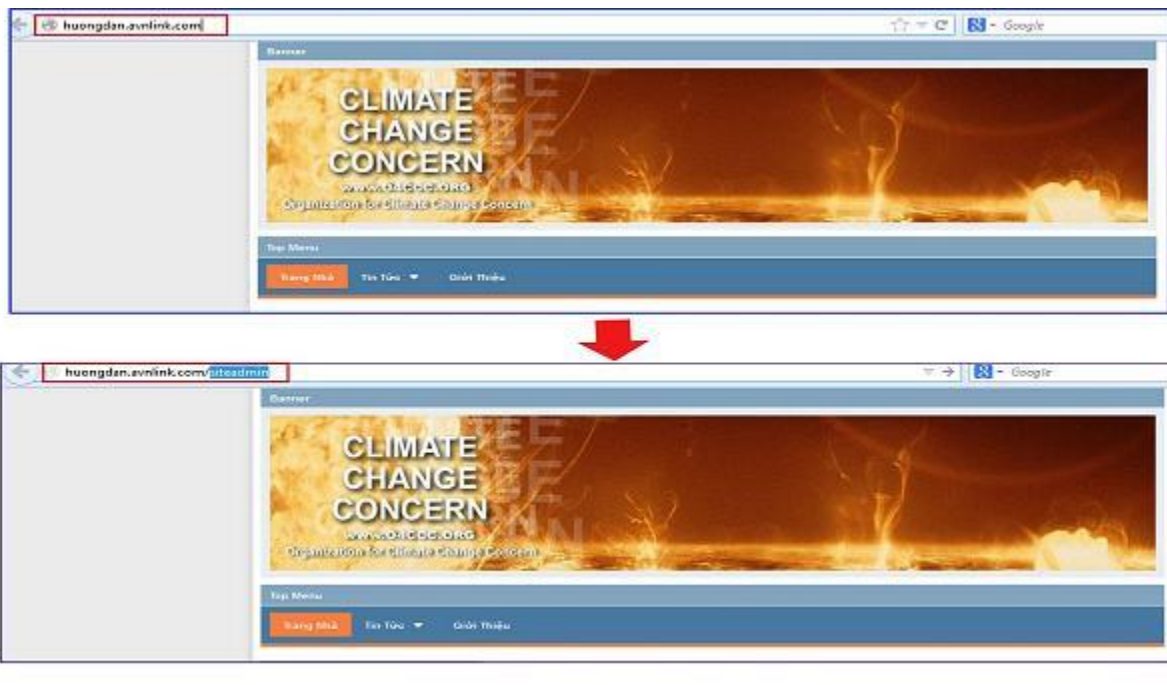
huongdan.avnlink.com

Google

Banner

CLIMATE CHANGE CONCERN
www.O4CCC.ORG
Organization for Climate Change Concern

Top Menu

Trang Nhà
Tin Tức
Giới Thiệu

huongdan.avnlink.com/siteadmin

Google

Banner

CLIMATE CHANGE CONCERN
www.O4CCC.ORG
Organization for Climate Change Concern

Top Menu

Trang Nhà
Tin Tức
Giới Thiệu